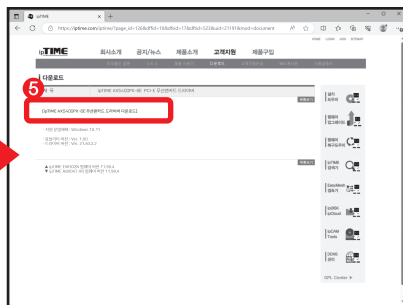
ipTIME

https://iptime.com/iptime/?page_id=126&dffid=1&dfsid=11&dftid=523&uid=21191&mod=document

HOME LOGIN JOIN SITEMAP

ipTIME

회사소개 공지/뉴스 제품소개 고객지원 제품구입

다운로드

제목 ipTIME AX5400PX-BE PCI-E 무선랜카드 드라이버

5

[ipTIME AX5400PX-BE 무선랜카드 드라이버 다운로드]

지원 운영체제 : Windows 10, 11

블루투스 버전 : Ver. 1.0.1
드라이버 버전 : Ver. 23.40.0.2

▲ ipTIME FW400N 랜카드 드라이버 V1.00.4
▼ ipTIME A3004T-RT 랜카드 드라이버 V1.00.4

원격 지원하기

펌웨어 업그레이드

펌웨어 복구도우미

ipTIME 설치 가이드

EasyMesh 활용 가이드

ipTIME ipCloud

ipCAM Tools

ipTIME 유튜브

GPL Center